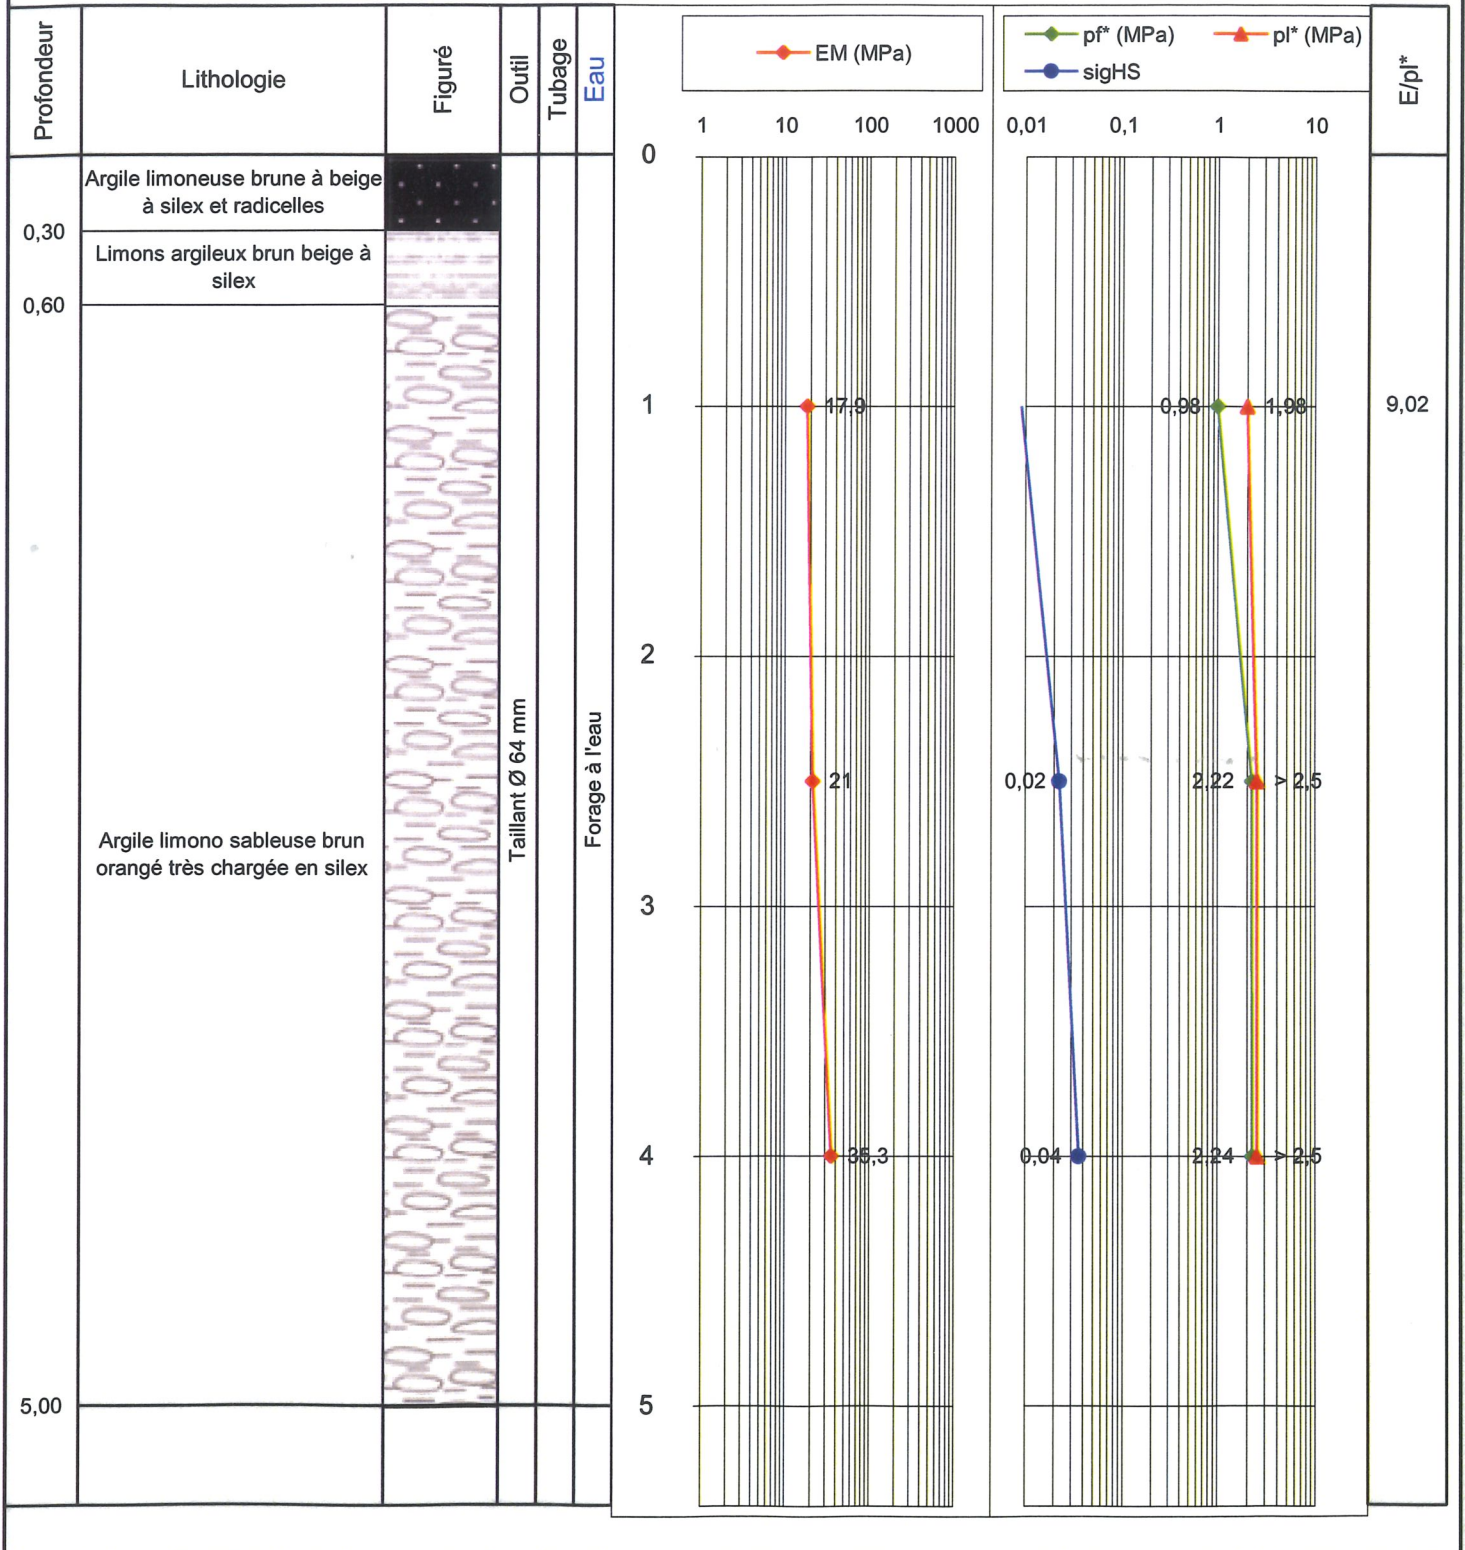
Profondeur

Lithologie

Figuré

Outil

Tubage

Eau

EM (MPa)

pf* (MPa)

pl* (MPa)

sigHS

E/pl*

1 10 100 1000

0,01 0,1 1 10

0

Argile limoneuse brune à beige à silex et radicelles

0,30

Limons argileux brun beige à silex

0,60

1

17,9

0,98

1,98

9,02

2

Argile limono sableuse brun orangé très chargée en silex

Taillant Ø 64 mm

Forage à l'eau

21

0,02

2,22

> 2,5

3

4

35,3

0,04

2,24

> 2,5

5,00

5